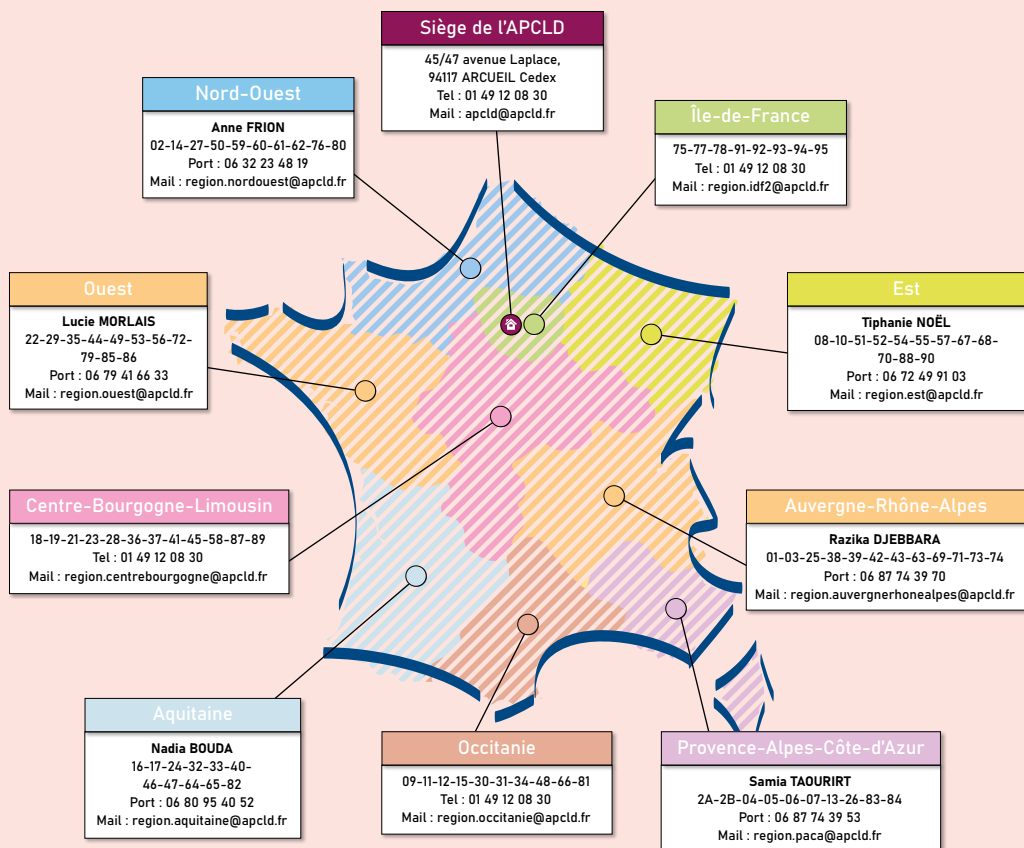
Siège de l'APCLD

45/47 avenue Laplace, 94117 ARCUEIL Cedex
Tel : 01 49 12 08 30
Mail : apcld@apcld.fr

Nord-Ouest

Anne FRION
02-14-27-50-59-60-61-62-76-80
Port : 06 32 23 48 19
Mail : region.nordouest@apcld.fr

Île-de-France

75-77-78-91-92-93-94-95
Tel : 01 49 12 08 30
Mail : region.idf2@apcld.fr

Ouest

Lucie MORLAIS
22-29-35-44-49-53-56-72-79-85-86
Port : 06 79 41 66 33
Mail : region.ouest@apcld.fr

Est

Tiphanie NOËL
08-10-51-52-54-55-57-67-68-70-88-90
Port : 06 72 49 91 03
Mail : region.est@apcld.fr

Centre-Bourgogne-Limousin

18-19-21-23-28-36-37-41-45-58-87-89
Tel : 01 49 12 08 30
Mail : region.centrebourgogne@apcld.fr

Auvergne-Rhône-Alpes

Razika DJEBBARA
01-03-25-38-39-42-43-63-69-71-73-74
Port : 06 87 74 39 70
Mail : region.auvergnerhonealpes@apcld.fr

Aquitaine

Nadia BOUDA
16-17-24-32-33-40-46-47-64-65-82
Port : 06 80 95 40 52
Mail : region.aquitaine@apcld.fr

Occitanie

09-11-12-15-30-31-34-48-66-81
Tel : 01 49 12 08 30
Mail : region.occitanie@apcld.fr

Provence-Alpes-Côte-d'Azur

Samia TAOURIRT
2A-2B-04-05-06-07-13-26-83-84
Port : 06 87 74 39 53
Mail : region.paca@apcld.fr